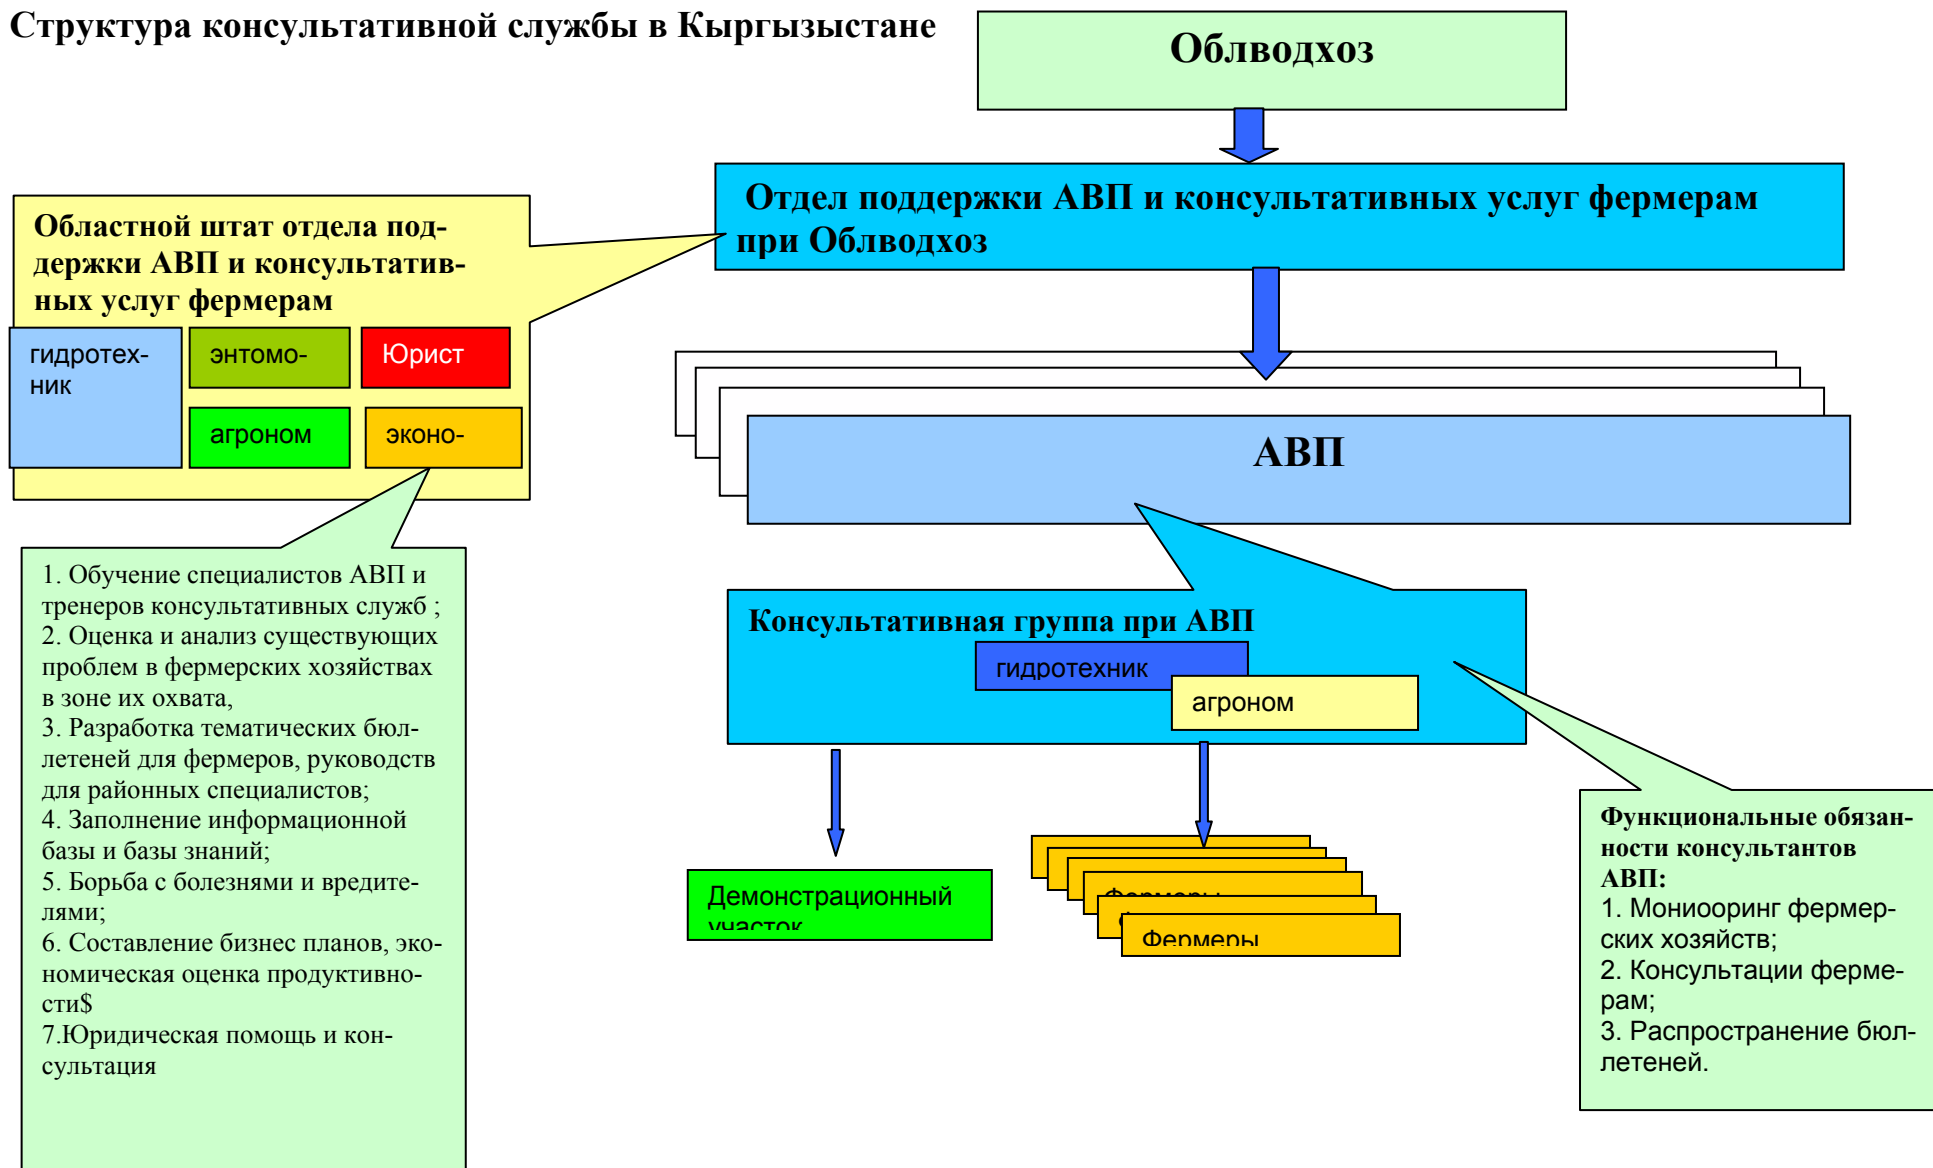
Структура консультативной службы в Кыргызыстане

Облводхоз

Отдел поддержки АВП и консультативных услуг фермерам при Облводхоз

Областной штат отдела поддержки АВП и консультативных услуг фермерам

гидротехник

энтомо-

Юрист

агроном

эконо-

АВП

1. Обучение специалистов АВП и тренеров консультативных служб ;
2. Оценка и анализ существующих проблем в фермерских хозяйствах в зоне их охвата,
3. Разработка тематических бюллетеней для фермеров, руководств для районных специалистов;
4. Заполнение информационной базы и базы знаний;
5. Борьба с болезнями и вредителями;
6. Составление бизнес планов, экономическая оценка продуктивности$
7.Юридическая помощь и консультация

Консультативная группа при АВП

гидротехник

агроном

Демонстрационный участок

Фермеры

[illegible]

Фермеры

Функциональные обязанности консультантов АВП:
1. Монииоринг фермерских хозяйств;
2. Консультации фермерам;
3. Распространение бюллетеней.